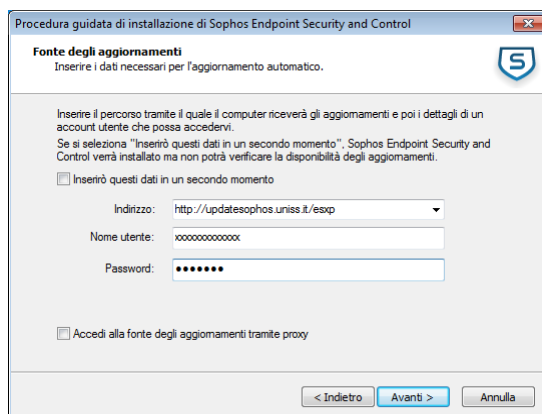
Procedura guidata di installazione di Sophos Endpoint Security and Control

**Fonte degli aggiornamenti**
Inserire i dati necessari per l'aggiornamento automatico.

Inserire il percorso tramite il quale il computer riceverà gli aggiornamenti e poi i dettagli di un account utente che possa accedervi.

Se si seleziona "Inserirò questi dati in un secondo momento", Sophos Endpoint Security and Control verrà installato ma non potrà verificare la disponibilità degli aggiornamenti.

Inserirò questi dati in un secondo momento

Indirizzo: http://updatesophos.uniss.it/esxp

Nome utente: xxxxxxxxxxxxx

Password: •••••••

Accedi alla fonte degli aggiornamenti tramite proxy

< Indietro | Avanti > | Annulla